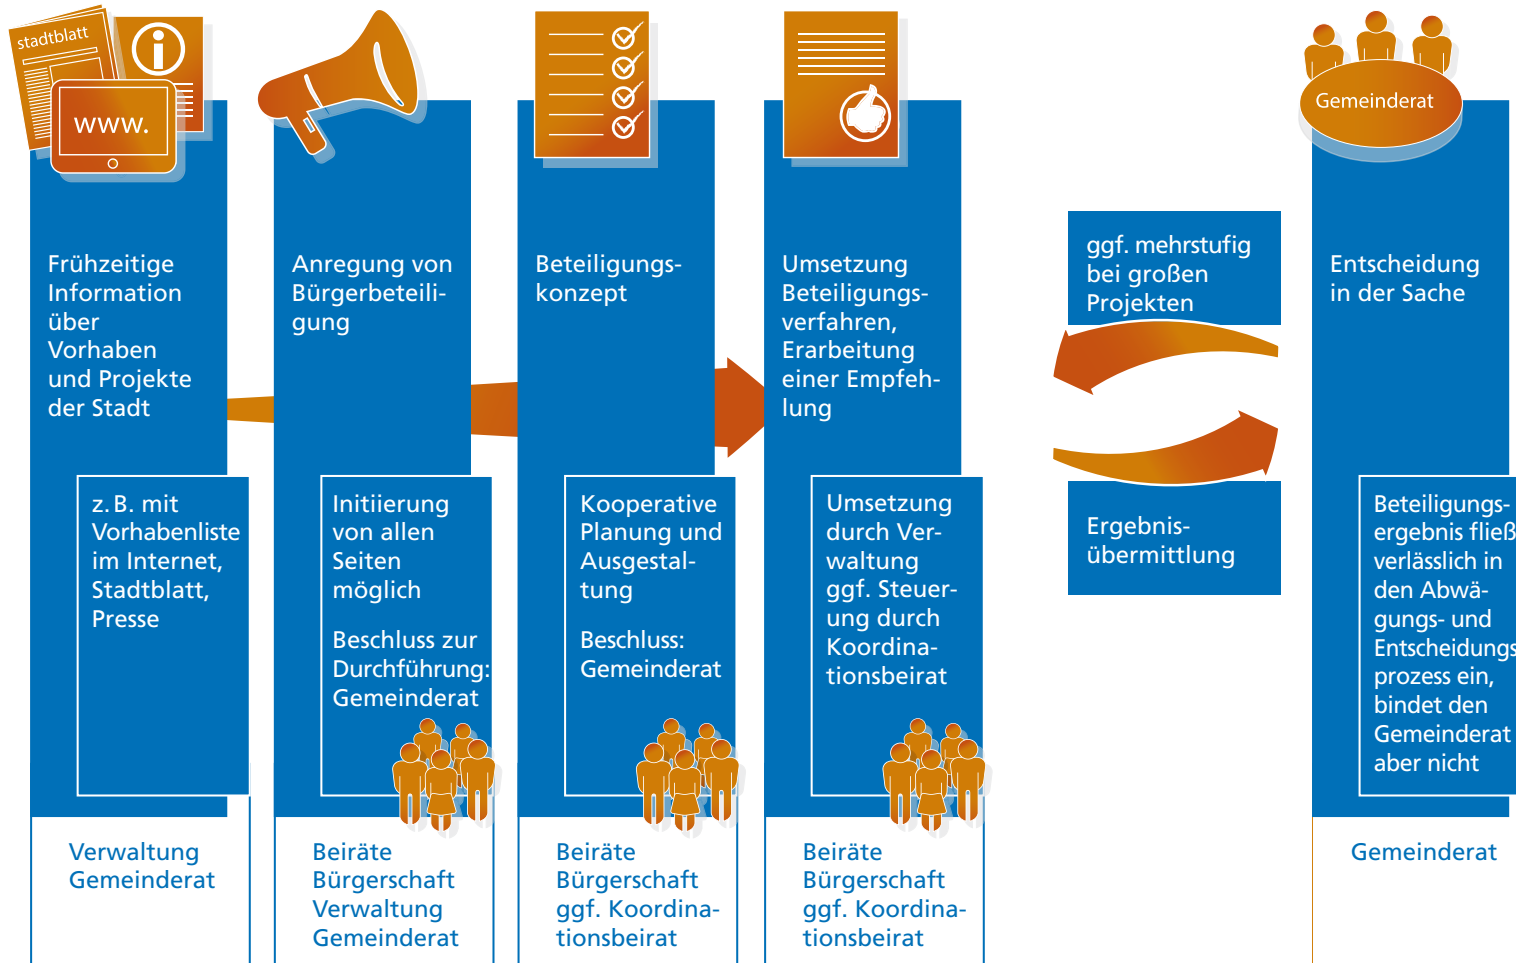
stadtblatt

www.

Frühzeitige Information über Vorhaben und Projekte der Stadt

z. B. mit Vorhabenliste im Internet, Stadtblatt, Presse

Verwaltung
Gemeinderat

Anregung von Bürgerbeteiligung

Initiierung von allen Seiten möglich

Beschluss zur Durchführung: Gemeinderat

Beiräte
Bürgerschaft
Verwaltung
Gemeinderat

Beteiligungskonzept

Kooperative Planung und Ausgestaltung

Beschluss: Gemeinderat

Beiräte
Bürgerschaft
ggf. Koordinationsbeirat

Umsetzung Beteiligungsverfahren, Erarbeitung einer Empfehlung

Umsetzung durch Verwaltung ggf. Steuerung durch Koordinationsbeirat

Beiräte
Bürgerschaft
ggf. Koordinationsbeirat

ggf. mehrstufig bei großen Projekten

Ergebnisübermittlung

Gemeinderat

Entscheidung in der Sache

Beteiligungsergebnis fließ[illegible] verlässlich in den Abwägungs- und Entscheidungs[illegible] prozess ein, bindet den Gemeinderat aber nicht

Gemeinderat